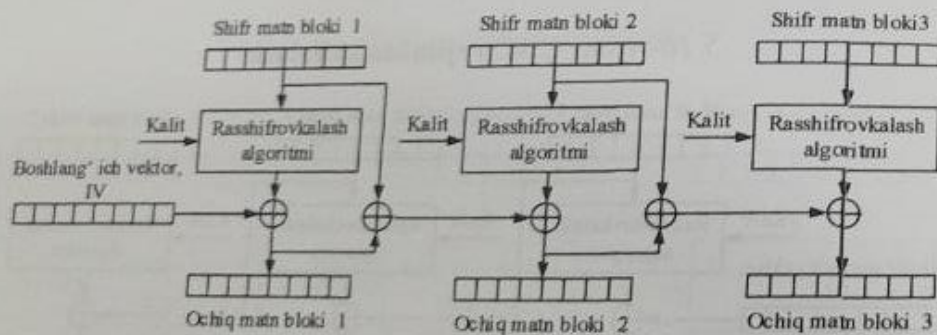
Shifr matn bloki 1

Shifr matn bloki 2

Shifr matn bloki3

Kalit

Rasshifrovkalash algoritmi

Kalit

Rasshifrovkalash algoritmi

Kalit

Rasshifrovkalash algoritmi

Boshlang' ich vektor, IV

Ochiq matn bloki 1

Ochiq matn bloki 2

Ochiq matn bloki 3